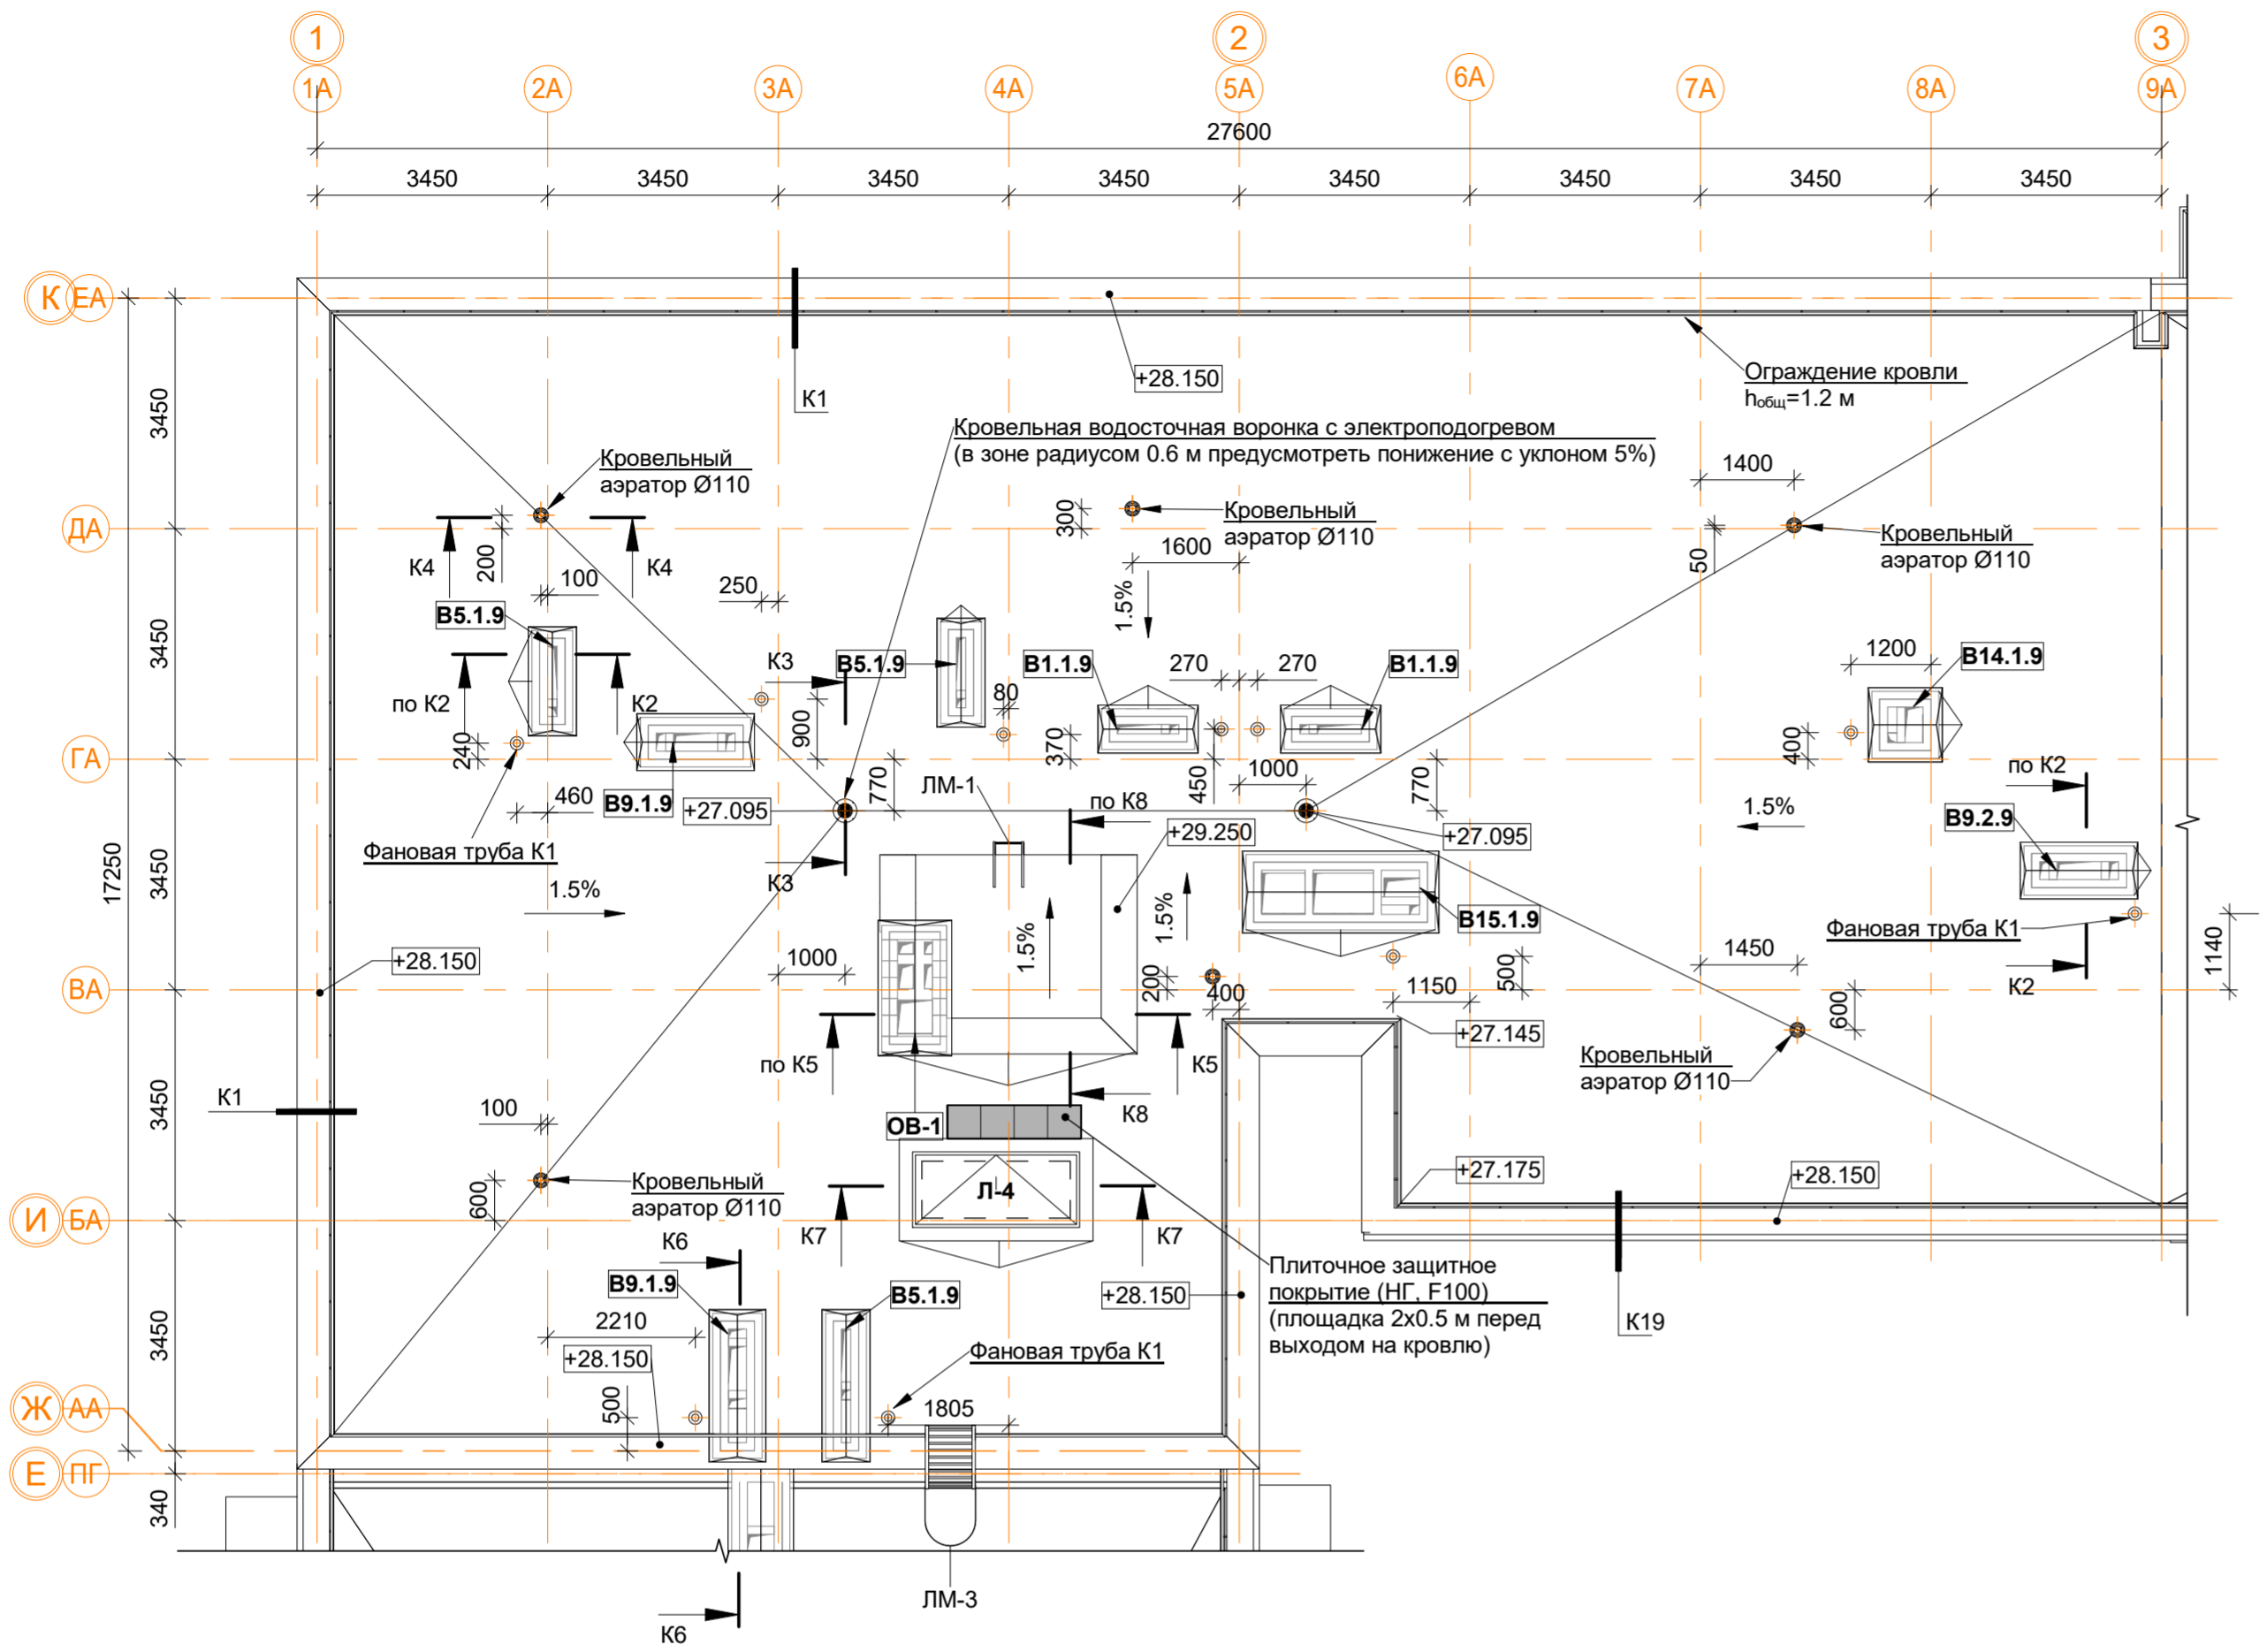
1 2 3
1А 2А 3А 4А 5А 6А 7А 8А 9А
27600
3450 3450 3450 3450 3450 3450 3450 3450

К ЕА
ДА
ГА
ВА
И БА
Ж АА
Е ПГ

3450 3450 3450 3450 3450 17250 340

К1
+28.150
Ограждение кровли
$h_{общ}$=1.2 м
Кровельная водосточная воронка с электроподогревом
(в зоне радиусом 0.6 м предусмотреть понижение с уклоном 5%)
Кровельный аэратор Ø110
Кровельный аэратор Ø110
Кровельный аэратор Ø110
1400
300
1600
50
К4 200 100 К4
250
1.5%
B5.1.9
K3
B5.1.9
B1.1.9
270 270
B1.1.9
1200
B14.1.9
по К2
K2
80
900
240
370
400
по К2
460
B9.1.9
+27.095
770
ЛМ-1
по К8
450
1000
770
+27.095
1.5%
B9.2.9
Фановая труба К1
+29.250
К3
1.5%
1.5%
1.5%
B15.1.9
Фановая труба К1
+28.150
1000
200
400
1450
500
1150
+27.145
600
K2
1140
по К5
К5
Кровельный аэратор Ø110
К1
100
K8
OB-1
+27.175
+28.150
600
Кровельный аэратор Ø110
Л-4
K6
K7
K7
B9.1.9
B5.1.9
+28.150
Плиточное защитное покрытие (НГ, F100)
(площадка 2х0.5 м перед выходом на кровлю)
K19
2210
+28.150
Фановая труба К1
500
1805
ЛМ-3
K6